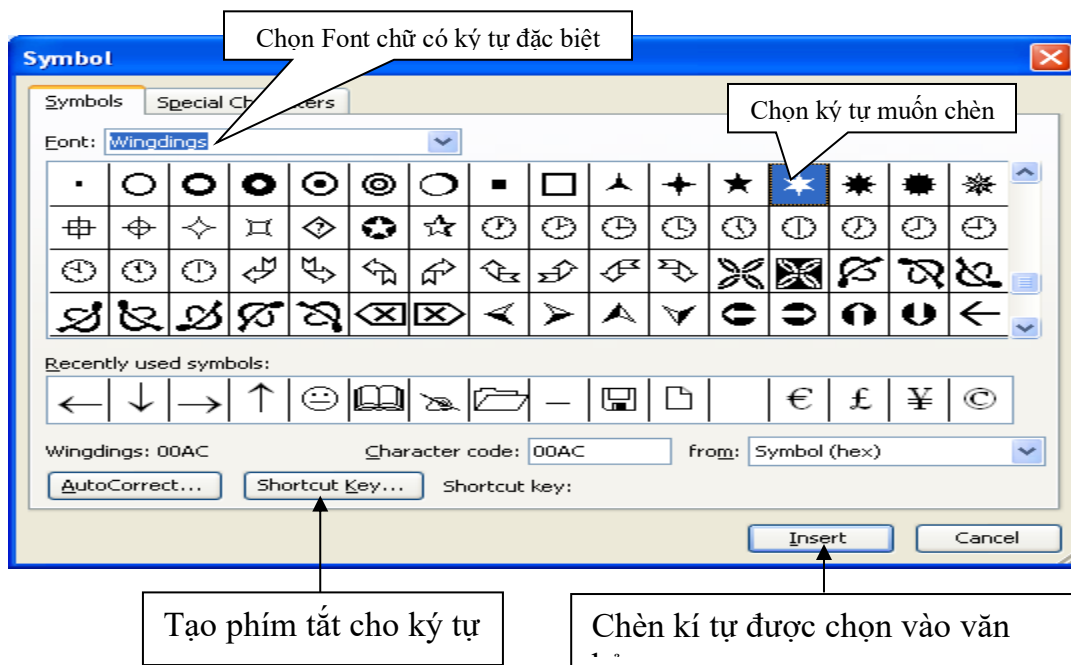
Symbol

Chọn Font chữ có ký tự đặc biệt

Symbols | Special Ch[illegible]cters

Chọn ký tự muốn chèn

Font: Wingdings

· ○ ◯ ● ⊙ ◎ ❍ ■ □ ⅄ ✦ ★ ✶ ✷ ✸ ✹
⌖ ⌖ ✧ ⌑ ⍟ ✪ ✰ 🕐 🕑 🕒 🕓 🕔 🕕 🕖 🕗 🕘
🕙 🕚 🕛 ⮰ ⮱ ⮲ ⮳ ⮴ ⮵ ⮶ ⮷ ⌘ ⌘ ⌘ ⌘ ⌘
⌘ ⌘ ⌘ ⌘ ⌘ ⌫ ⌦ ⮘ ⮚ ⮙ ⮛ ⮐ ⮑ ⮒ ⮓ ←

Recently used symbols:

← ↓ → ↑ ☺ 🕮 ✍ 🗁 – 🖫 🗋 € £ ¥ ©

Wingdings: 00AC Character code: 00AC from: Symbol (hex)

AutoCorrect... Shortcut Key... Shortcut key:

Insert Cancel

Tạo phím tắt cho ký tự

Chèn kí tự được chọn vào văn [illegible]